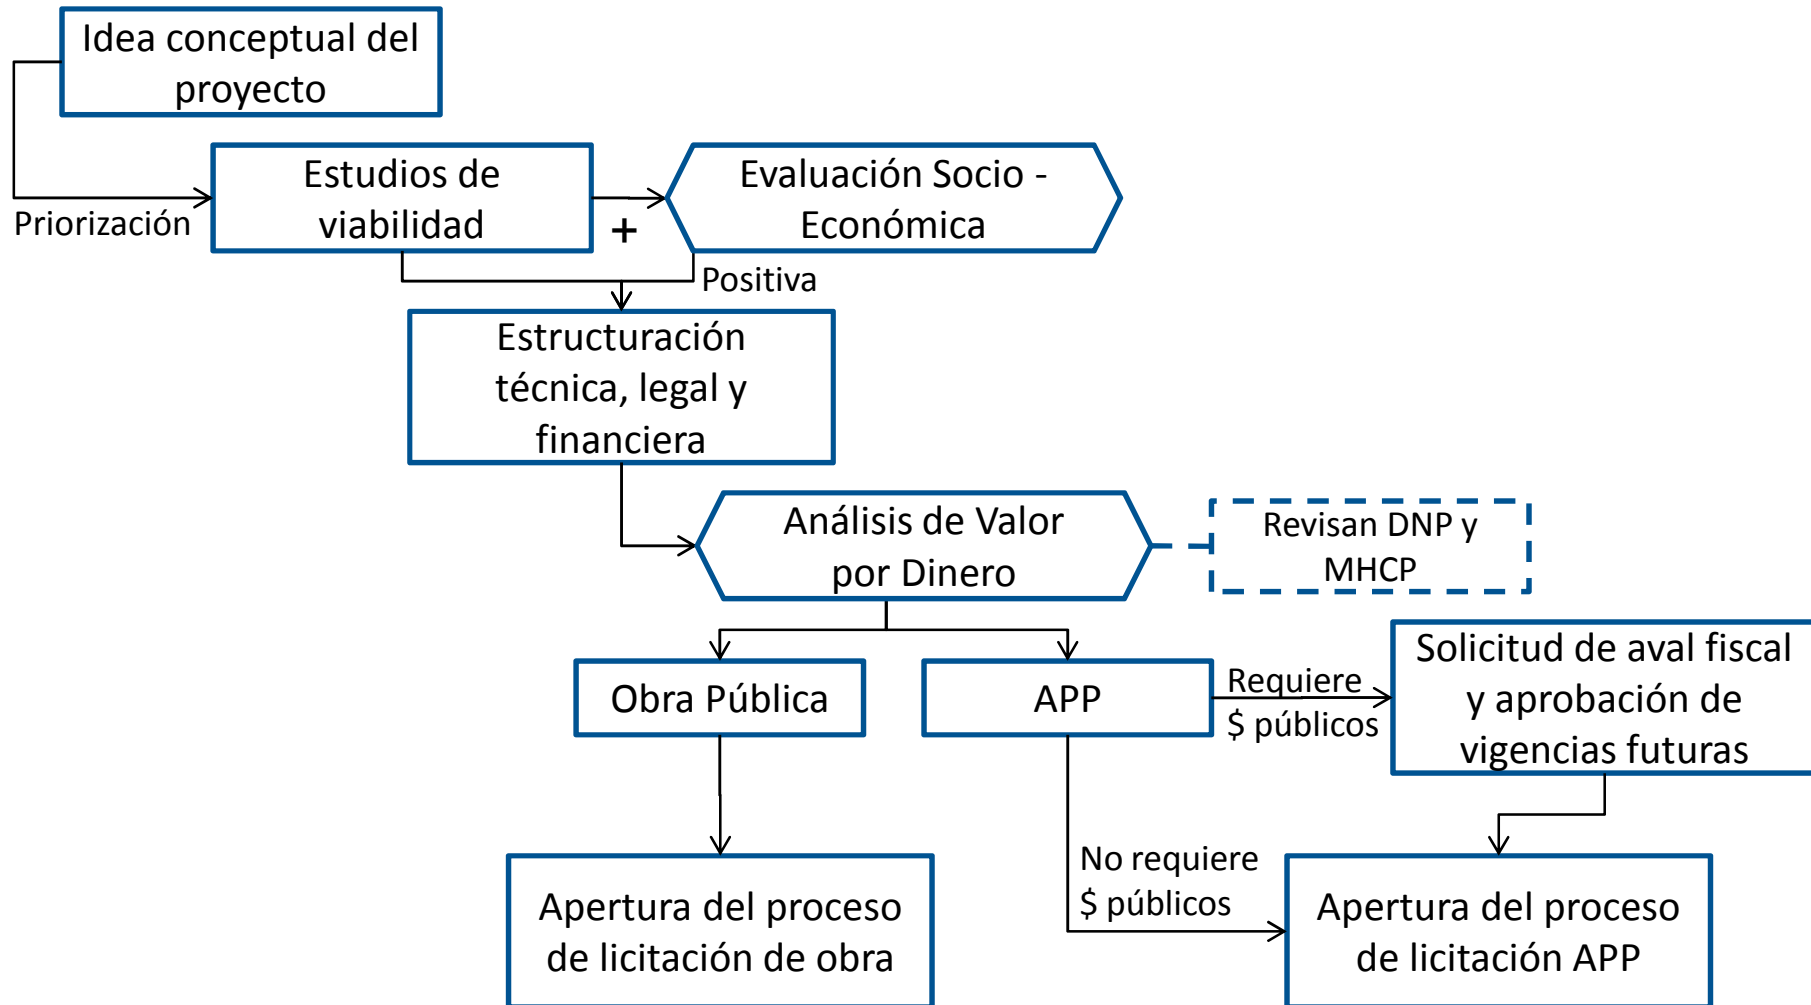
Idea conceptual del proyecto

Priorización

Estudios de viabilidad

+

Evaluación Socio - Económica

Positiva

Estructuración técnica, legal y financiera

Análisis de Valor por Dinero

Revisan DNP y MHCP

Obra Pública

APP

Requiere $ públicos

Solicitud de aval fiscal y aprobación de vigencias futuras

No requiere $ públicos

Apertura del proceso de licitación de obra

Apertura del proceso de licitación APP